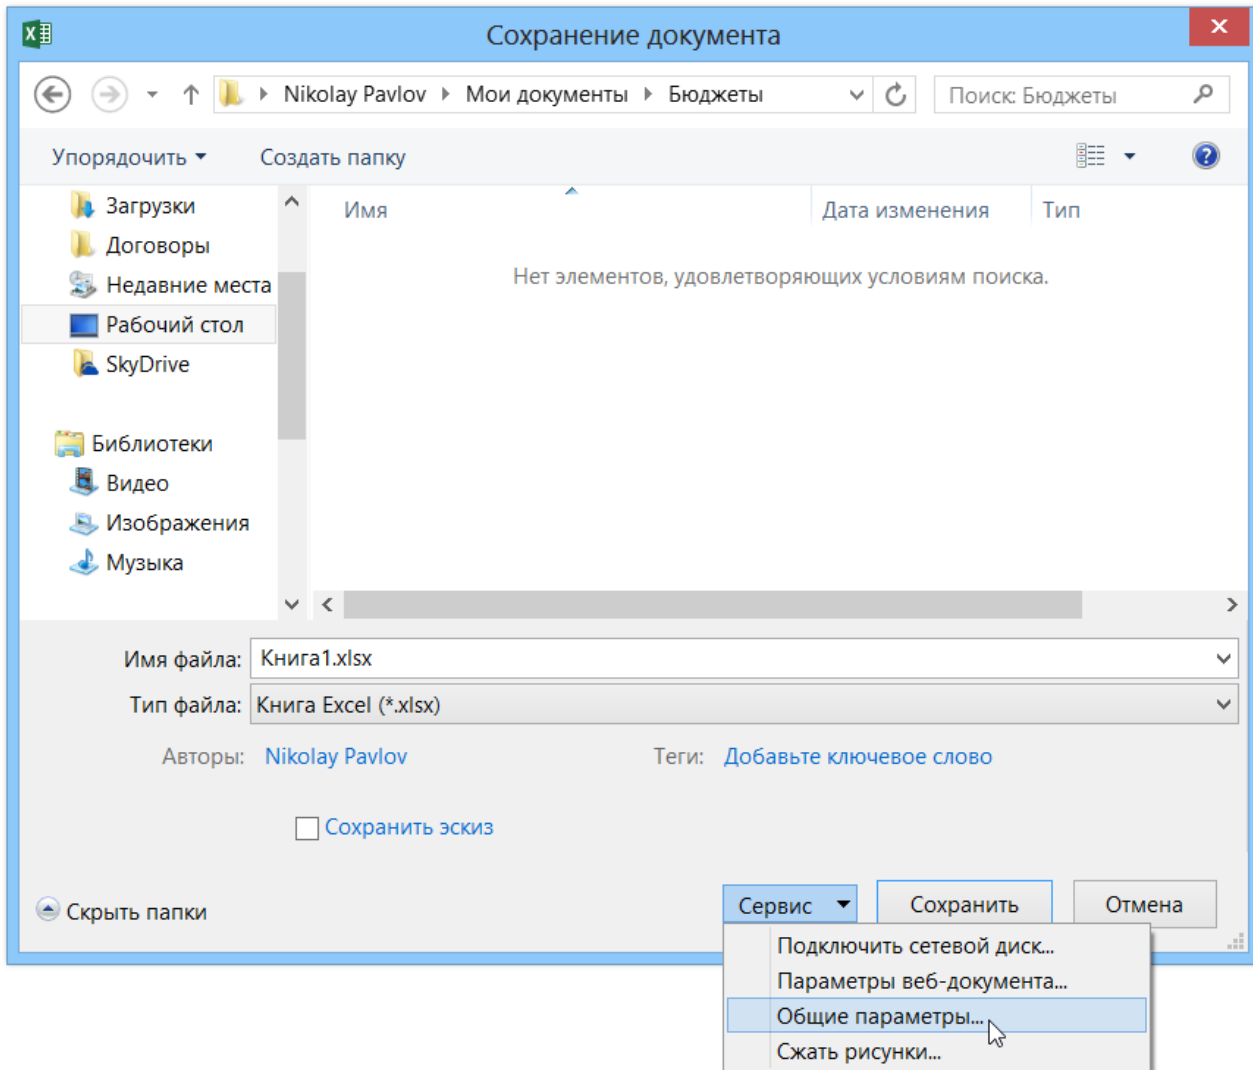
Сохранение документа

Nikolay Pavlov ▸ Мои документы ▸ Бюджеты

Поиск: Бюджеты

Упорядочить ▾ Создать папку

Загрузки
Договоры
Недавние места
Рабочий стол
SkyDrive

Библиотеки
Видео
Изображения
Музыка

| Имя | Дата изменения | Тип |
|---|---|---|

Нет элементов, удовлетворяющих условиям поиска.

Имя файла: Книга1.xlsx
Тип файла: Книга Excel (*.xlsx)

Авторы: Nikolay Pavlov
Теги: Добавьте ключевое слово

Сохранить эскиз

Скрыть папки

Сервис
Сохранить
Отмена

Подключить сетевой диск...
Параметры веб-документа...
Общие параметры...
Сжать рисунки...